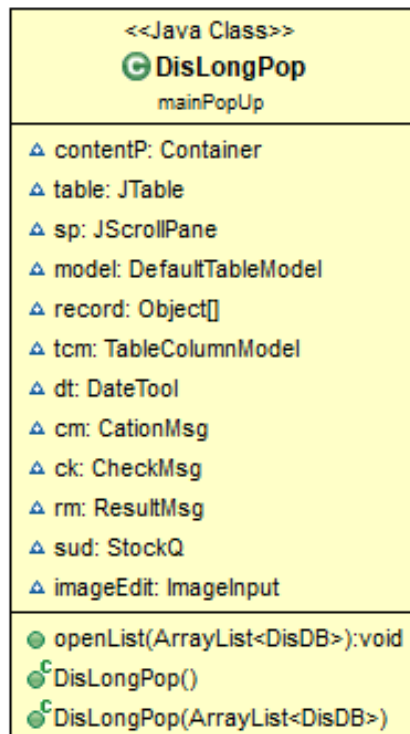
<<Java Class>>
DisLongPop
mainPopUp

contentP: Container
table: JTable
sp: JScrollPane
model: DefaultTableModel
record: Object[]
tcm: TableColumnModel
dt: DateTool
cm: CationMsg
ck: CheckMsg
rm: ResultMsg
sud: StockQ
imageEdit: ImageInput

openList(ArrayList<DisDB>):void
DisLongPop()
DisLongPop(ArrayList<DisDB>)